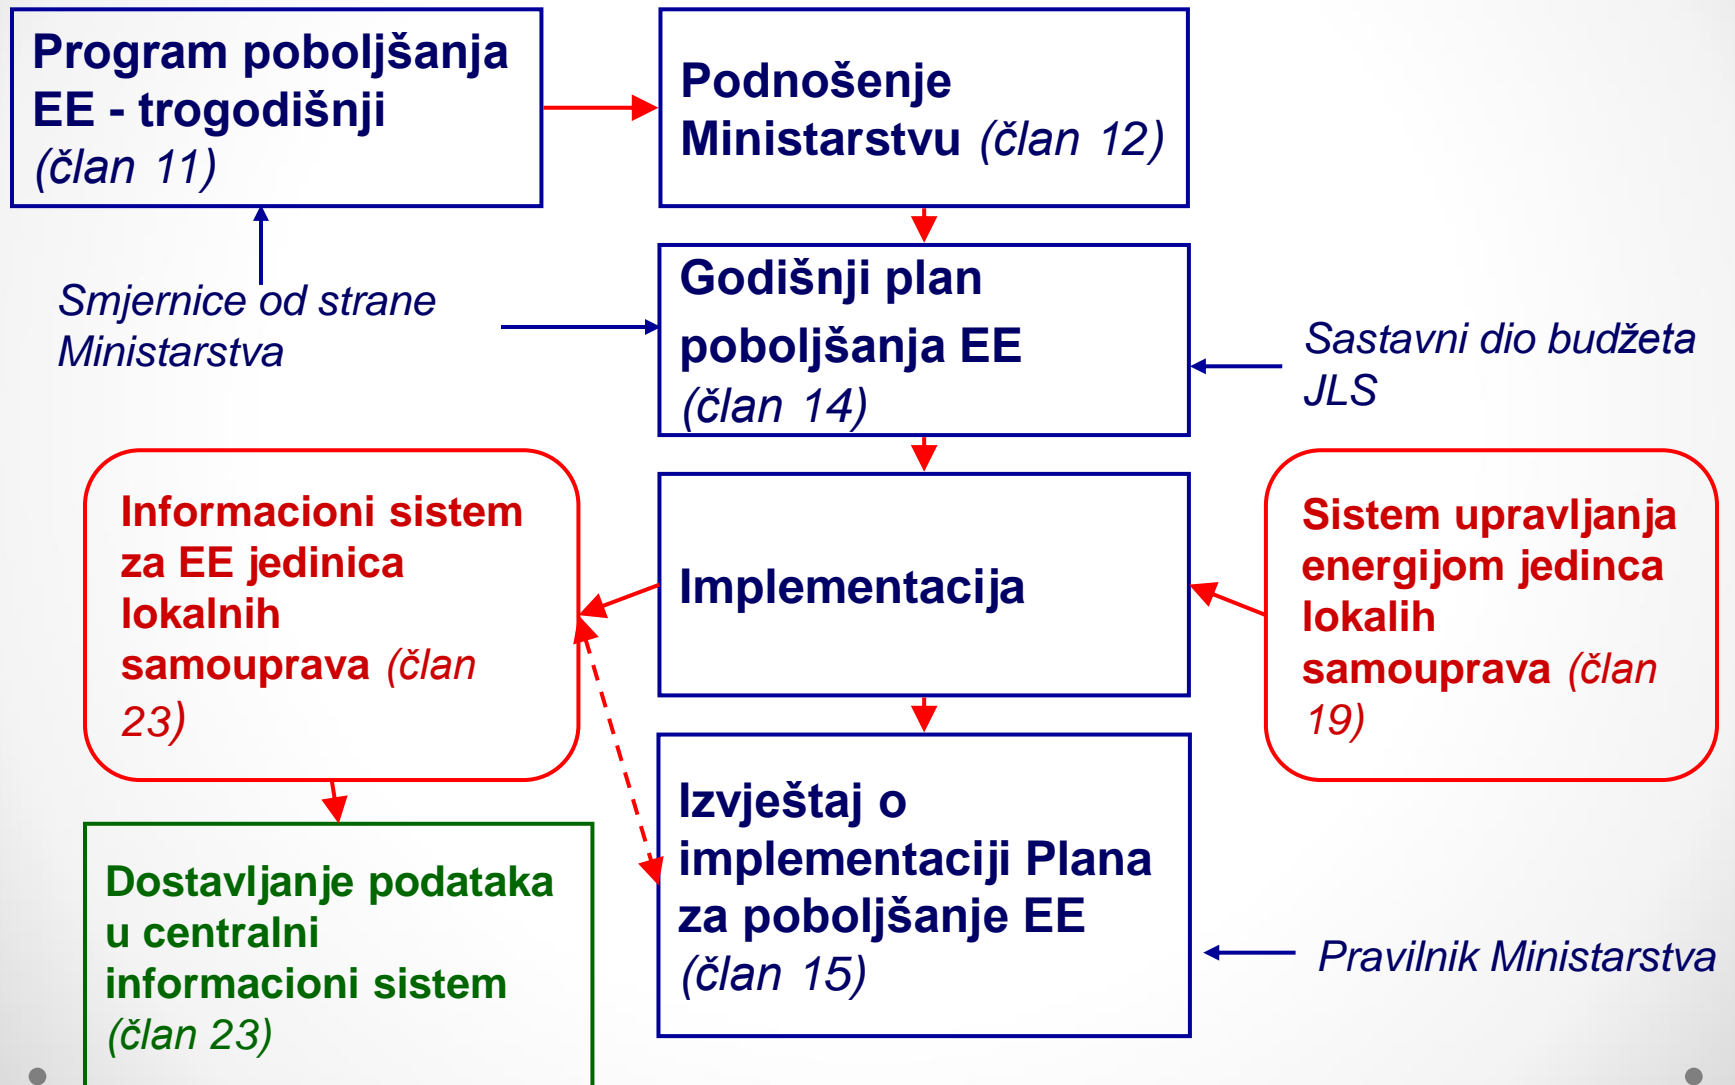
Program poboljšanja EE - trogodišnji (član 11)

Podnošenje Ministarstvu (član 12)

Smjernice od strane Ministarstva

Godišnji plan poboljšanja EE (član 14)

Sastavni dio budžeta JLS

Informacioni sistem za EE jedinica lokalnih samouprava (član 23)

Implementacija

Sistem upravljanja energijom jedinca lokalih samouprava (član 19)

Izvještaj o implementaciji Plana za poboljšanje EE (član 15)

Pravilnik Ministarstva

Dostavljanje podataka u centralni informacioni sistem (član 23)